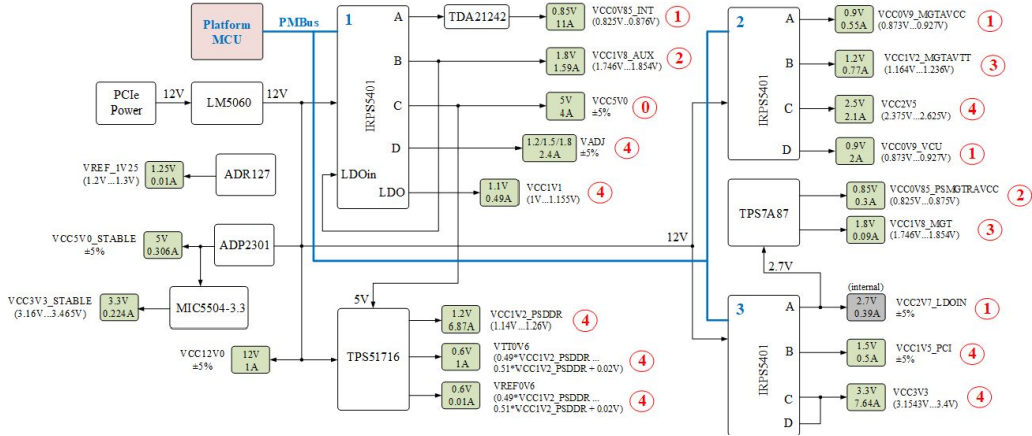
Platform MCU
PMBus
1
A
B
C
D
LDOin
LDO
IRPS5401
TDA21242
0.85V 11A
VCC0V85_INT (0.825V...0.876V)
1
1.8V 1.59A
VCC1V8_AUX (1.746V...1.854V)
2
5V 4A
VCC5V0 ±5%
0
1.2/1.5/1.8 2.4A
VADJ ±5%
4
1.1V 0.49A
VCC1V1 (1V...1.155V)
4
PCIe Power
12V
LM5060
12V
VREF_1V25 (1.2V...1.3V)
1.25V 0.01A
ADR127
VCC5V0_STABLE ±5%
5V 0.306A
ADP2301
12V
VCC3V3_STABLE (3.16V...3.465V)
3.3V 0.224A
MIC5504-3.3
5V
TPS51716
VCC12V0 ±5%
12V 1A
1.2V 6.87A
VCC1V2_PSDDR (1.14V...1.26V)
4
0.6V 1A
VTT0V6 (0.49*VCC1V2_PSDDR ... 0.51*VCC1V2_PSDDR + 0.02V)
4
0.6V 0.01A
VREF0V6 (0.49*VCC1V2_PSDDR ... 0.51*VCC1V2_PSDDR + 0.02V)
4
2
A
B
C
D
IRPS5401
0.9V 0.55A
VCC0V9_MGTAVCC (0.873V...0.927V)
1
1.2V 0.77A
VCC1V2_MGTAVTT (1.164V...1.236V)
3
2.5V 2.1A
VCC2V5 (2.375V...2.625V)
4
0.9V 2A
VCC0V9_VCU (0.873V...0.927V)
1
TPS7A87
0.85V 0.3A
VCC0V85_PSMGTRAVCC (0.825V...0.875V)
2
1.8V 0.09A
VCC1V8_MGT (1.746V...1.854V)
3
2.7V
3
A
B
C
D
IRPS5401
(internal)
2.7V 0.39A
VCC2V7_LDOIN ±5%
1
1.5V 0.5A
VCC1V5_PCI ±5%
4
3.3V 7.64A
VCC3V3 (3.1543V...3.4V)
4